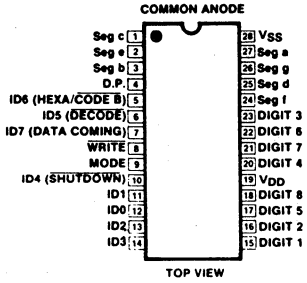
COMMON ANODE

Seg c 1
Seg e 2
Seg b 3
D.P. 4
ID6 (HEXA/$\overline{\text{CODE B}}$) 5
ID5 ($\overline{\text{DECODE}}$) 6
ID7 (DATA COMING) 7
$\overline{\text{WRITE}}$ 8
MODE 9
ID4 ($\overline{\text{SHUTDOWN}}$) 10
ID1 11
ID0 12
ID2 13
ID3 14

28 $V_{SS}$
27 Seg a
26 Seg g
25 Seg d
24 Seg f
23 DIGIT 3
22 DIGIT 6
21 DIGIT 7
20 DIGIT 4
19 $V_{DD}$
18 DIGIT 8
17 DIGIT 5
16 DIGIT 2
15 DIGIT 1

TOP VIEW